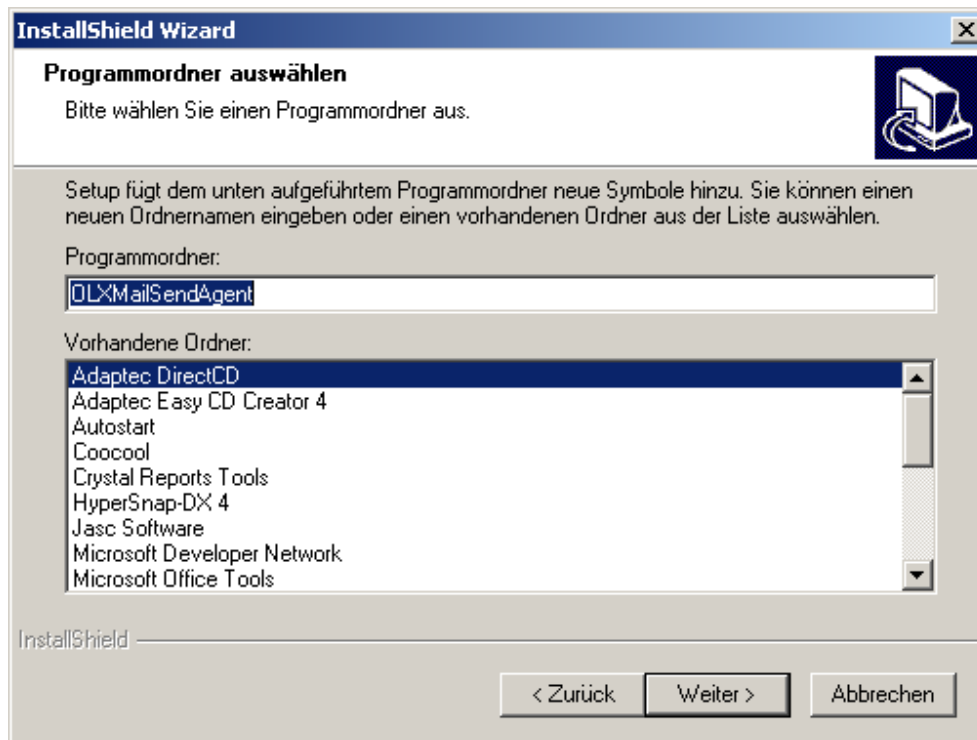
InstallShield Wizard

Programmordner auswählen

Bitte wählen Sie einen Programmordner aus.

Setup fügt dem unten aufgeführtem Programmordner neue Symbole hinzu. Sie können einen neuen Ordnernamen eingeben oder einen vorhandenen Ordner aus der Liste auswählen.

Programmordner:

OLXMailSendAgent

Vorhandene Ordner:

Adaptec DirectCD
Adaptec Easy CD Creator 4
Autostart
Coocool
Crystal Reports Tools
HyperSnap-DX 4
Jasc Software
Microsoft Developer Network
Microsoft Office Tools

InstallShield

< Zurück
Weiter >
Abbrechen